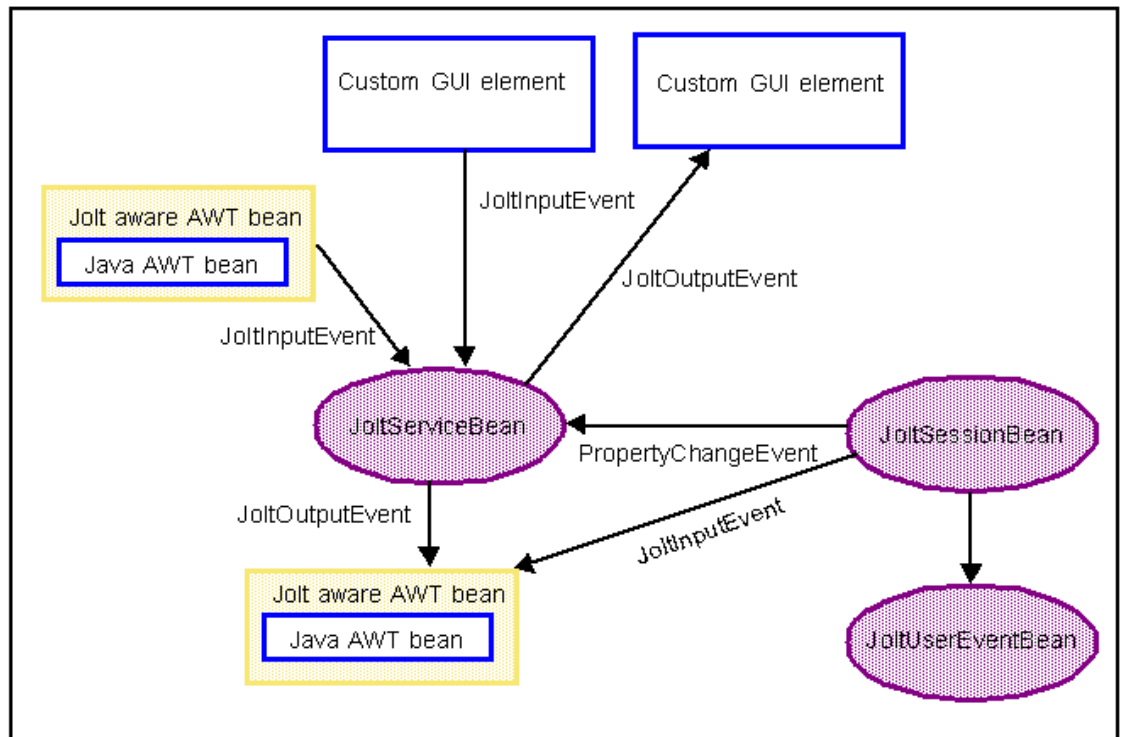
Custom GUI element

Custom GUI element

Jolt aware AWT bean

Java AWT bean

JoltInputEvent

JoltOutputEvent

JoltInputEvent

JoltServiceBean

JoltSessionBean

PropertyChangeEvent

JoltOutputEvent

JoltInputEvent

Jolt aware AWT bean

Java AWT bean

JoltUserEventBean